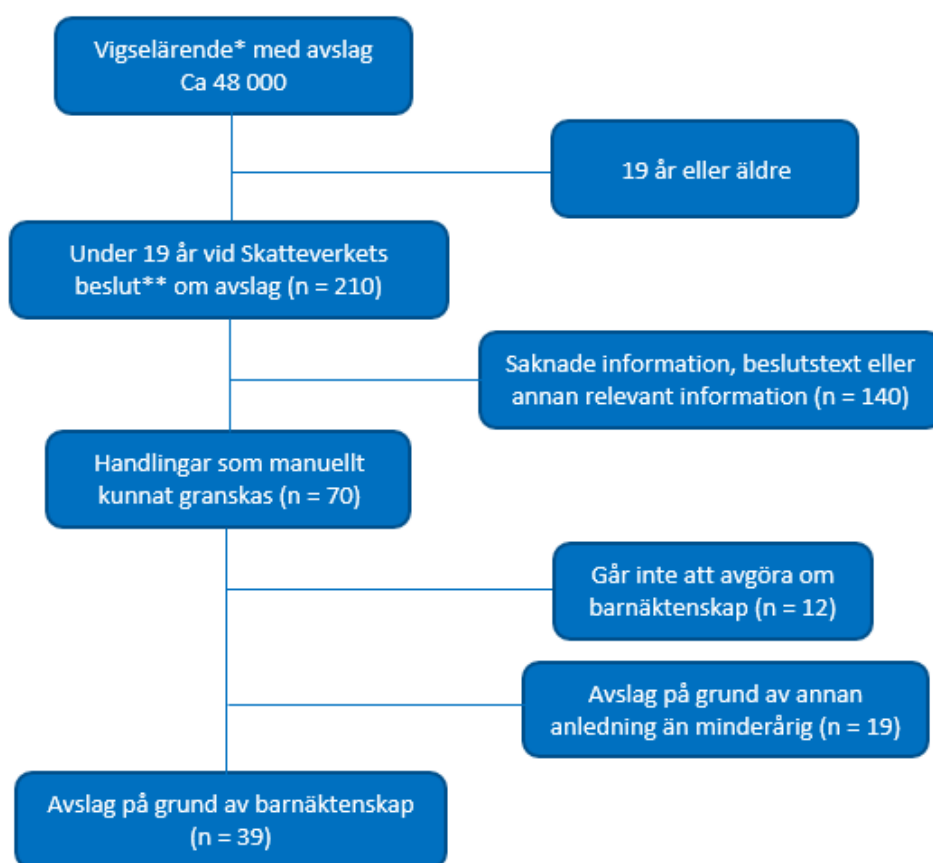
Vigselärende* med avslag
Ca 48 000

19 år eller äldre

Under 19 år vid Skatteverkets beslut** om avslag (n = 210)

Saknade information, beslutstext eller annan relevant information (n = 140)

Handlingar som manuellt kunnat granskas (n = 70)

Går inte att avgöra om barnäktenskap (n = 12)

Avslag på grund av annan anledning än minderårig (n = 19)

Avslag på grund av barnäktenskap (n = 39)